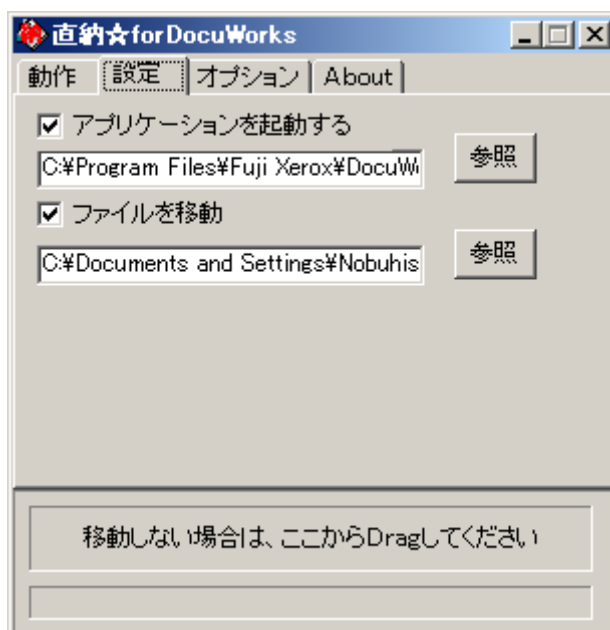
直納☆forDocuWorks

動作 設定 オプション About

☑ アプリケーションを起動する

C:¥Program Files¥Fuji Xerox¥DocuW

参照

☑ ファイルを移動

C:¥Documents and Settings¥Nobuhis

参照

移動しない場合は、ここからDragしてください